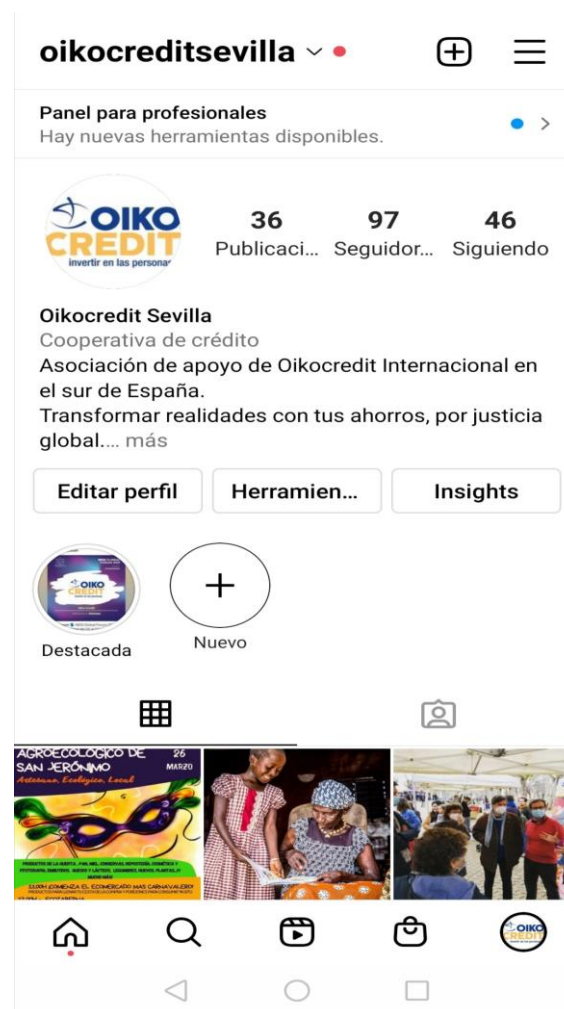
oikocreditsevilla

Panel para profesionales
Hay nuevas herramientas disponibles.

OIKO CREDIT
invertir en las personas

36 Publicaci...
97 Seguidor...
46 Siguiendo

Oikocredit Sevilla
Cooperativa de crédito
Asociación de apoyo de Oikocredit Internacional en el sur de España.
Transformar realidades con tus ahorros, por justicia global.... más

Editar perfil
Herramien...
Insights

Destacada
Nuevo

AGROECOLÓGICO DE SAN JERÓNIMO 26 MARZO
Artesano, Ecológico, Local
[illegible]
11:00H COMIENZA EL ECOMERCADO MAS CARNAVALERO
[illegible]

OIKO CREDIT